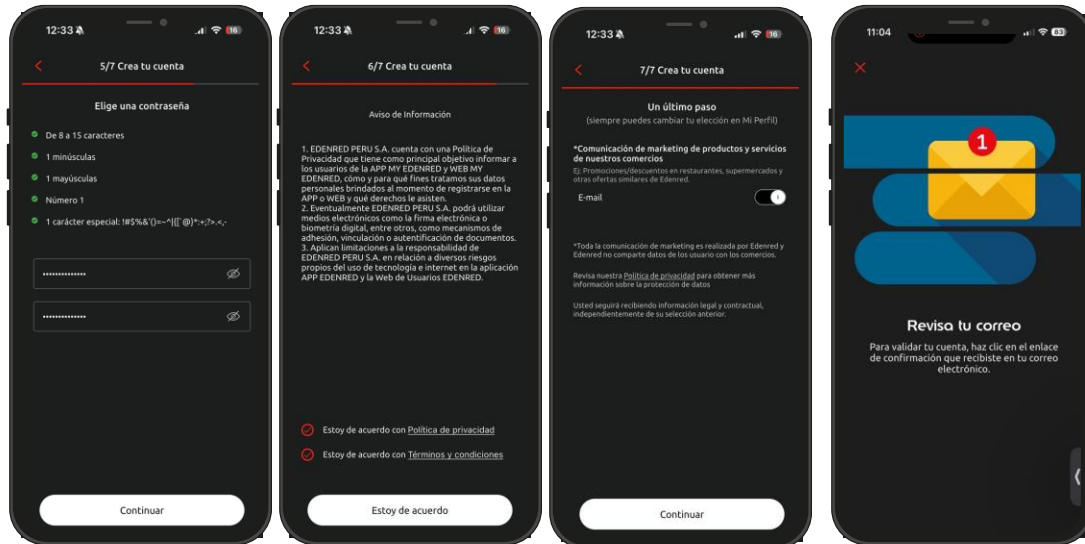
12:33 16

5/7 Crea tu cuenta

Elige una contraseña

De 8 a 15 caracteres

1 minúsculas

1 mayúsculas

Número 1

1 carácter especial: !#$%&'()=~^|{[`@}*:+;?>.<,-

•••••••••••••

•••••••••••••

Continuar

12:33 16

6/7 Crea tu cuenta

Aviso de Información

1. EDENRED PERU S.A. cuenta con una Política de Privacidad que tiene como principal objetivo informar a los usuarios de la APP MY EDENRED y WEB MY EDENRED, cómo y para qué fines tratamos sus datos personales brindados al momento de registrarse en la APP o WEB y qué derechos le asisten.
2. Eventualmente EDENRED PERU S.A. podrá utilizar medios electrónicos como la firma electrónica o biometría digital, entre otros, como mecanismos de adhesión, vinculación o autentificación de documentos.
3. Aplican limitaciones a la responsabilidad de EDENRED PERU S.A. en relación a diversos riesgos propios del uso de tecnología e internet en la aplicación APP EDENRED y la Web de Usuarios EDENRED.

Estoy de acuerdo con Política de privacidad

Estoy de acuerdo con Términos y condiciones

Estoy de acuerdo

12:33 16

7/7 Crea tu cuenta

Un último paso
(siempre puedes cambiar tu elección en Mi Perfil)

*Comunicación de marketing de productos y servicios de nuestros comercios
Ej: Promociones/descuentos en restaurantes, supermercados y otras ofertas similares de Edenred.

E-mail

*Toda la comunicación de marketing es realizada por Edenred y Edenred no comparte datos de los usuario con los comercios.

Revisa nuestra Política de privacidad para obtener más información sobre la protección de datos

Usted seguirá recibiendo información legal y contractual, independientemente de su selección anterior.

Continuar

11:04 83

1

Revisa tu correo

Para validar tu cuenta, haz clic en el enlace de confirmación que recibiste en tu correo electrónico.